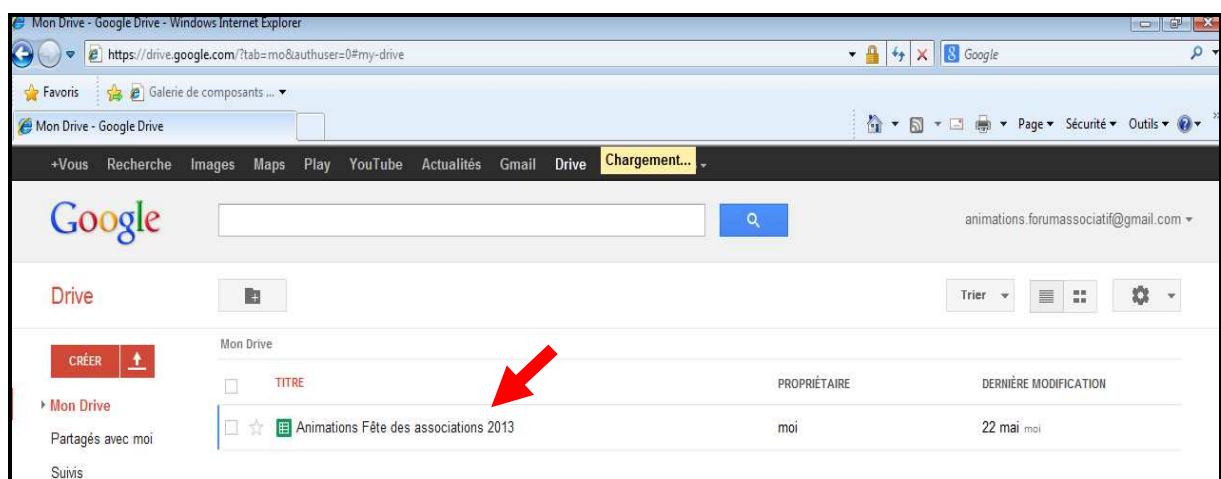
Mon Drive - Google Drive - Windows Internet Explorer

https://drive.google.com/?tab=mo&authuser=0#my-drive

Google

Favoris

Galerie de composants ...

Mon Drive - Google Drive

Page ▾ Sécurité ▾ Outils ▾

+Vous Recherche Images Maps Play YouTube Actualités Gmail Drive Chargement...

Google

animations.forumassociatif@gmail.com ▾

Drive

Trier

CRÉER

Mon Drive

TITRE

PROPRIÉTAIRE

DERNIÈRE MODIFICATION

Mon Drive

Animations Fête des associations 2013

moi

22 mai moi

Partagés avec moi

Suivis